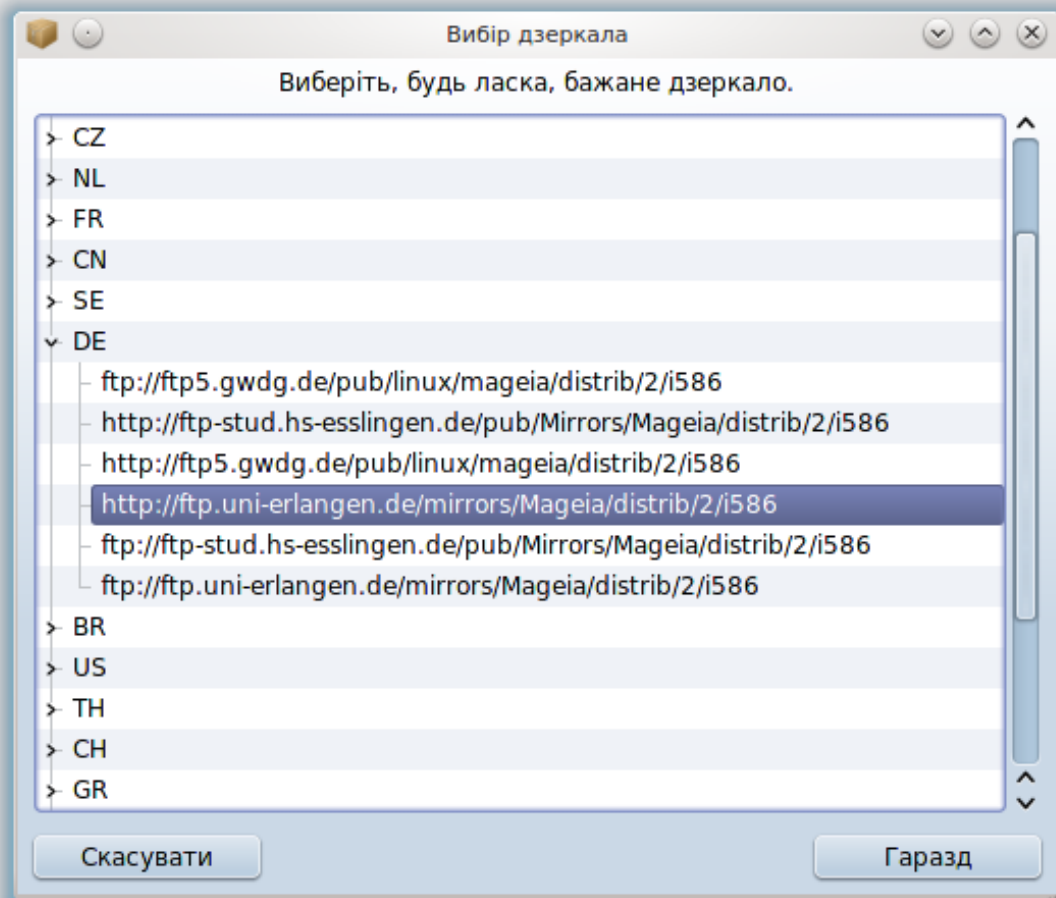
Вибір дзеркала

Виберіть, будь ласка, бажане дзеркало.

CZ
NL
FR
CN
SE
DE
ftp://ftp5.gwdg.de/pub/linux/mageia/distrib/2/i586
http://ftp-stud.hs-esslingen.de/pub/Mirrors/Mageia/distrib/2/i586
http://ftp5.gwdg.de/pub/linux/mageia/distrib/2/i586
http://ftp.uni-erlangen.de/mirrors/Mageia/distrib/2/i586
ftp://ftp-stud.hs-esslingen.de/pub/Mirrors/Mageia/distrib/2/i586
ftp://ftp.uni-erlangen.de/mirrors/Mageia/distrib/2/i586
BR
US
TH
CH
GR

Скасувати
Гаразд